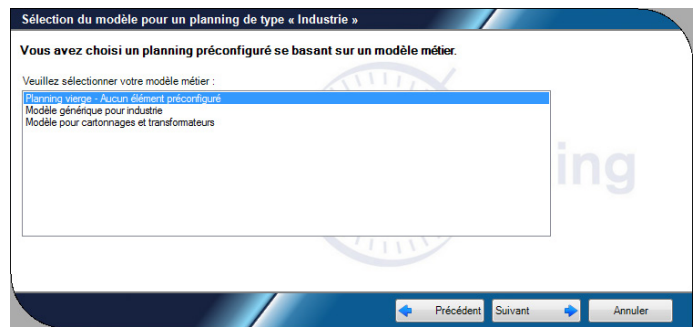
Sélection du modèle pour un planning de type « Industrie »

Vous avez choisi un planning préconfiguré se basant sur un modèle métier.

Veuillez sélectionner votre modèle métier :

Planning vierge - Aucun élément préconfiguré
Modèle générique pour industrie
Modèle pour cartonnages et transformateurs

ing

Précédent
Suivant
Annuler